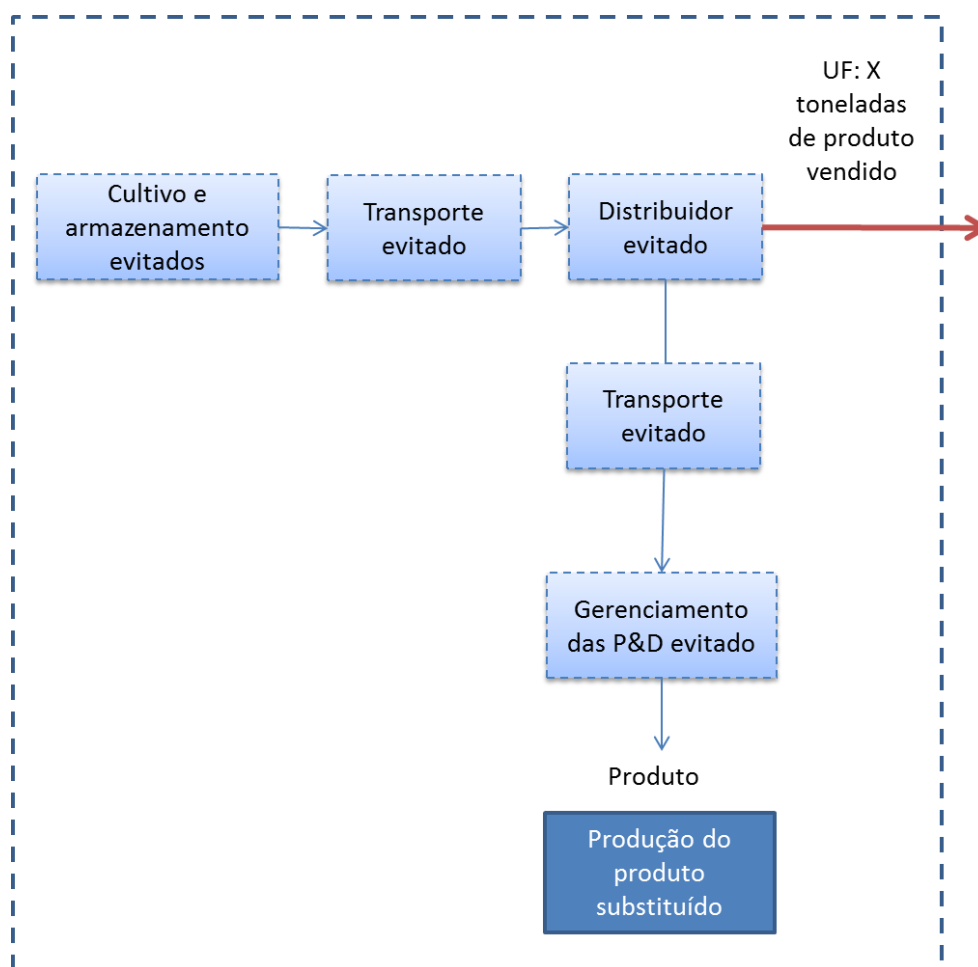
UF: X toneladas de produto vendido

Cultivo e armazenamento evitados

Transporte evitado

Distribuidor evitado

Transporte evitado

Gerenciamento das P&D evitado

Produto

Produção do produto substituído